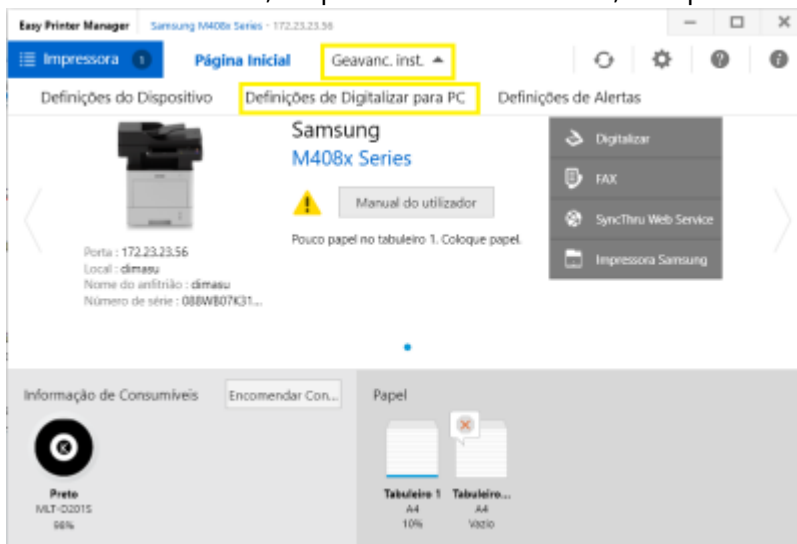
Easy Printer Manager   Samsung M408x Series - 172.23.23.56

Impressora 1   Página Inicial   Geavanc. inst.

Definições do Dispositivo   Definições de Digitalizar para PC   Definições de Alertas

Samsung
M408x Series

Manual do utilizador

Pouco papel no tabuleiro 1. Coloque papel.

Digitalizar
FAX
SyncThru Web Service
Impressora Samsung

Porta : 172.23.23.56
Local : dimasu
Nome do anfitrião : dimasu
Número de série : 088WB07K31...

Informação de Consumíveis   Encomendar Con...

K
Preto
MLT-D201S
98%

Papel

Tabuleiro 1
A4
10%

Tabuleiro...
A4
Vazio